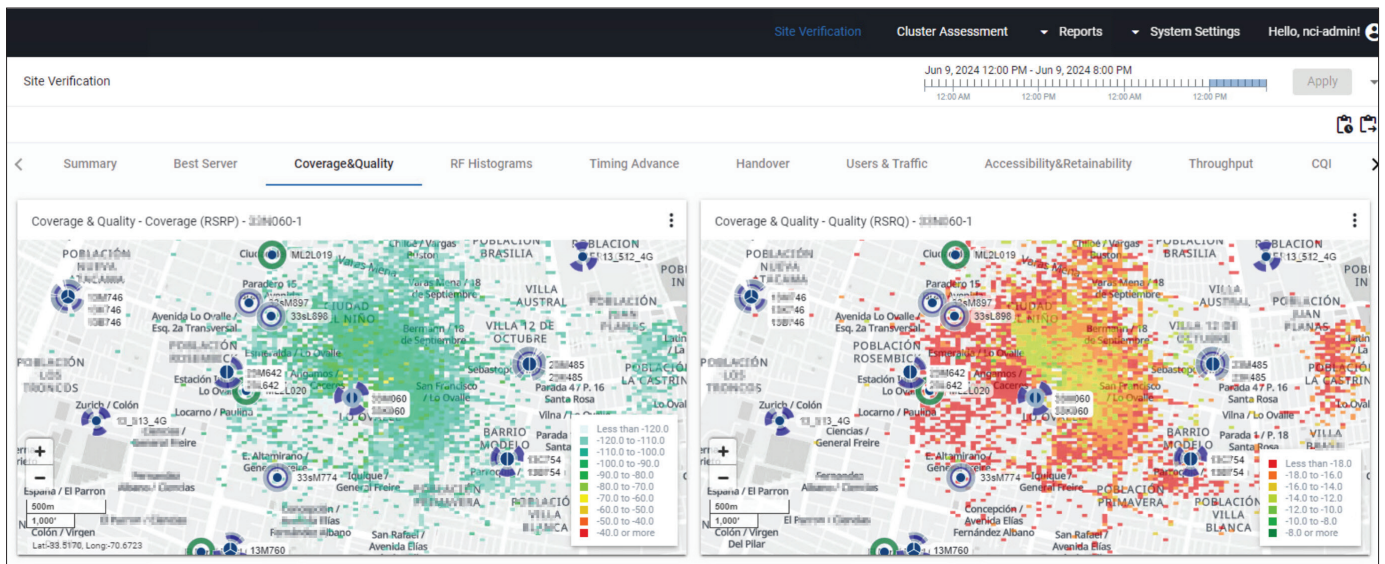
Site Verification   Cluster Assessment   Reports   System Settings   Hello, nci-admin!

Site Verification

Jun 9, 2024 12:00 PM - Jun 9, 2024 8:00 PM
12:00 AM   12:00 PM   12:00 AM   12:00 PM

Apply

Summary   Best Server   Coverage&Quality   RF Histograms   Timing Advance   Handover   Users & Traffic   Accessibility&Retainability   Throughput   CQI

Coverage & Quality - Coverage (RSRP) - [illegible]060-1

POBLACIÓN NUEVA ATACAMA   Ciudad   ML2L019   Chile / Vargas Buston   POBLACIÓN BRASILIA   POBLACION   13_512_4G   POBLACIÓN
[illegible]746   Paradero 15   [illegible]M897   Varas Mena / 18 de Septiembre   VILLA AUSTRAL   POBLACIÓN JUAN PLANAS
Avenida Lo Ovalle / Esq. 2a Transversal   33sL898   CIUDAD DEL NIÑO   Bermann / 18 de Septiembre   VILLA 12 DE OCTUBRE
POBLACIÓN ROSEMBICK   Esmeralda / Lo Ovalle   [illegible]M642   Angamos / Caceres   Sebastopol   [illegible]485   POBLACIÓN LA CASTRINA
POBLACIÓN LOS TRONCOS   Estación Lo Ovalle   ML2L020   San Francisco / Lo Ovalle   Parada 4 / P. 16   Santa Rosa
Zurich / Colón   13_513_4G   Locarno / Paulina   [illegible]060   Vilna / Lo Ovalle
Ciencias / General Freire   BARRIO MODELO   Parada   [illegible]54
E. Altamirano / General Freire   33sM774   Iquique / General Freire   POBLACIÓN PRIMAVERA   POBLACIÓN VILLA BLANCA
España / El Parron   Fernández Albano / Ciencias   El Parron / Ciencias   Concepción / Avenida Elías Fernández Albano   San Rafael / Avenida Elías
Colón / Virgen   13M760
500m   1,000'
Lat:-33.5170, Long:-70.6723

Less than -120.0
-120.0 to -110.0
-110.0 to -100.0
-100.0 to -90.0
-90.0 to -80.0
-80.0 to -70.0
-70.0 to -60.0
-60.0 to -50.0
-50.0 to -40.0
-40.0 or more

Coverage & Quality - Quality (RSRQ) - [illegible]60-1

POBLACIÓN NUEVA ATACAMA   Ciudad   ML2L019   Chile / Vargas Buston   POBLACIÓN BRASILIA   POBLACION   13_512_4G
Paradero 15   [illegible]M897   33sL898   Varas Mena / 18 de Septiembre   VILLA AUSTRAL   POBLACIÓN JUAN PLANAS
Avenida Lo Ovalle / Esq. 2a Transversal   CIUDAD DEL NIÑO   Bermann / 18 de Septiembre   VILLA 12 DE OCTUBRE
POBLACIÓN ROSEMBICK   Esmeralda / Lo Ovalle   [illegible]M642   Angamos / Caceres   Sebastopol   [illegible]485   POBLACIÓN LA CASTRINA
POBLACIÓN LOS TRONCOS   Estación Lo Ovalle   ML2L020   San Francisco / Lo Ovalle   Parada 47 P. 16   Santa Rosa
Zurich / Colón   13_513_4G   Locarno / Paulina   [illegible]060   Vilna / Lo Ovalle
Ciencias / General Freire   BARRIO MODELO   Parada 4 / P. 18   VILLA   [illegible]54
E. Altamirano / General Freire   33sM774   Iquique / General Freire   POBLACIÓN PRIMAVERA   POBLACIÓN VILLA BLANCA
España / El Parron   Fernández Albano / Ciencias   El Parron / Ciencias   Concepción / Avenida Elías Fernández Albano   San Rafael / Avenida Elías
Colón / Virgen Del Pilar   13M760
500m   1,000'

Less than -18.0
-18.0 to -16.0
-16.0 to -14.0
-14.0 to -12.0
-12.0 to -10.0
-10.0 to -8.0
-8.0 or more